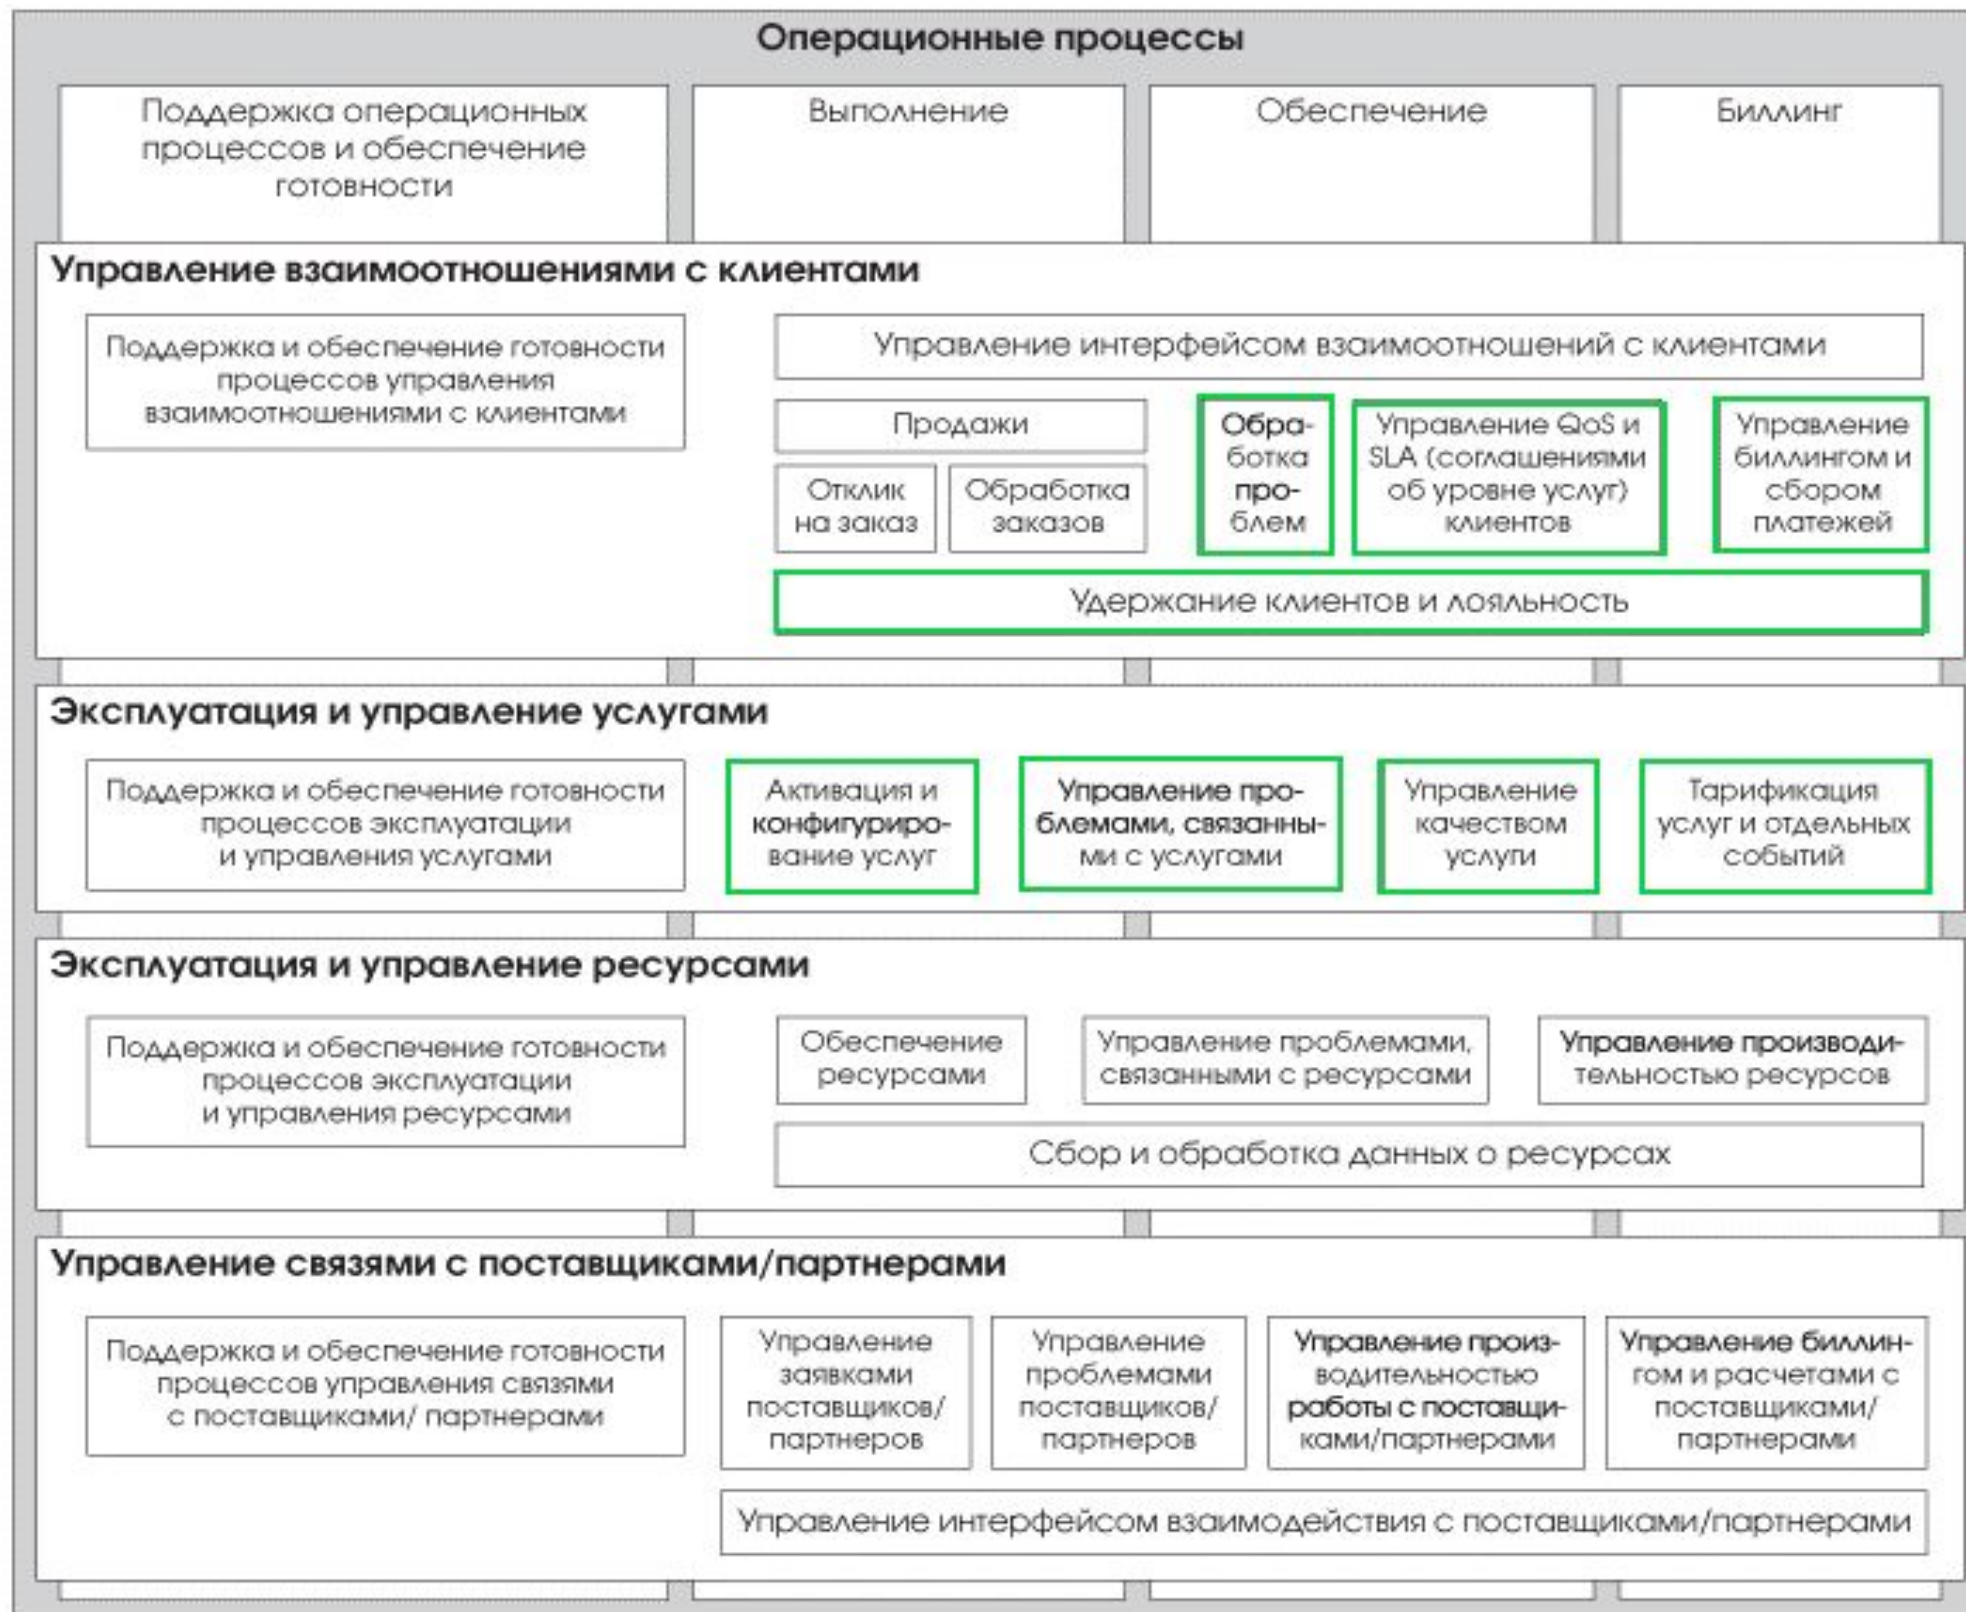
Операционные процессы

Поддержка операционных процессов и обеспечение готовности

Выполнение

Обеспечение

Биллинг

Управление взаимоотношениями с клиентами

Поддержка и обеспечение готовности процессов управления взаимоотношениями с клиентами

Управление интерфейсом взаимоотношений с клиентами

Продажи

Отклик на заказ

Обработка заказов

Обработка проблем

Управление QoS и SLA (соглашениями об уровне услуг) клиентов

Управление биллингом и сбором платежей

Удержание клиентов и лояльность

Эксплуатация и управление услугами

Поддержка и обеспечение готовности процессов эксплуатации и управления услугами

Активация и конфигурирование услуг

Управление проблемами, связанными с услугами

Управление качеством услуги

Тарификация услуг и отдельных событий

Эксплуатация и управление ресурсами

Поддержка и обеспечение готовности процессов эксплуатации и управления ресурсами

Обеспечение ресурсами

Управление проблемами, связанными с ресурсами

Управление производительностью ресурсов

Сбор и обработка данных о ресурсах

Управление связями с поставщиками/партнерами

Поддержка и обеспечение готовности процессов управления связями с поставщиками/ партнерами

Управление заявками поставщиков/ партнеров

Управление проблемами поставщиков/ партнеров

Управление производительностью работы с поставщиками/партнерами

Управление биллингом и расчетами с поставщиками/ партнерами

Управление интерфейсом взаимодействия с поставщиками/партнерами